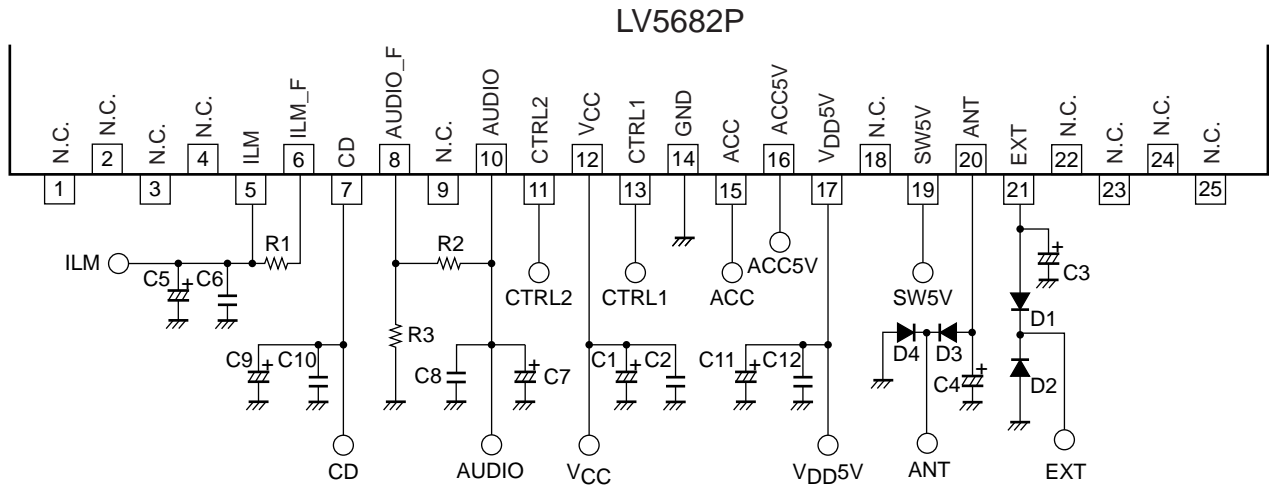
LV5682P

N.C.
1
N.C.
2
N.C.
3
N.C.
4
ILM
5
ILM_F
6
CD
7
AUDIO_F
8
N.C.
9
AUDIO
10
CTRL2
11
$V_{CC}$
12
CTRL1
13
GND
14
ACC
15
ACC5V
16
$V_{DD}5V$
17
N.C.
18
SW5V
19
ANT
20
EXT
21
N.C.
22
N.C.
23
N.C.
24
N.C.
25

ILM
R1
C5
C6
R2
R3
CTRL2
CTRL1
ACC
ACC5V
SW5V
C3
D1
D4
D3
C9
C10
C8
C7
C1
C2
C11
C12
C4
D2
CD
AUDIO
$V_{CC}$
$V_{DD}5V$
ANT
EXT